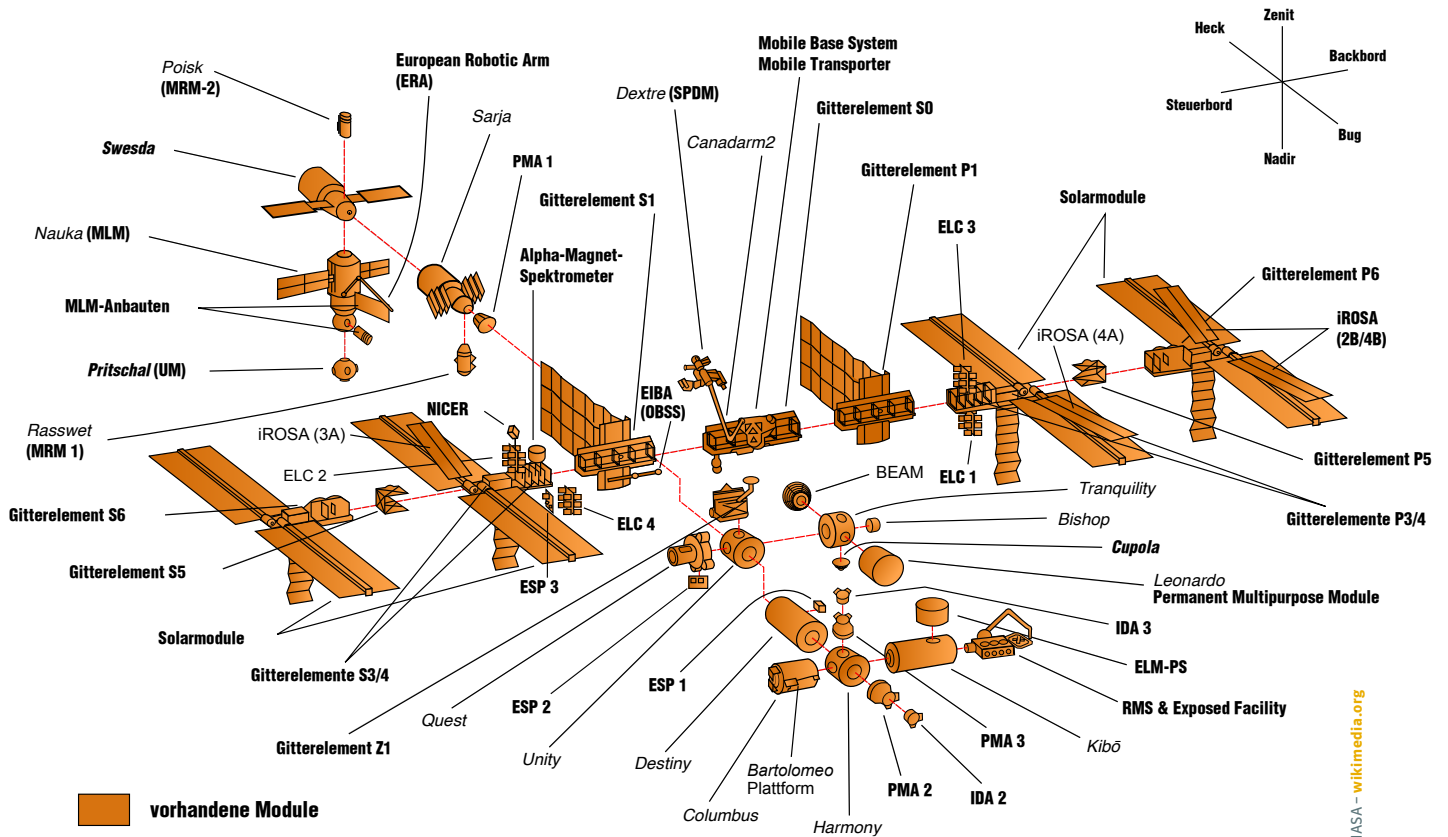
Zenit
Heck
Backbord
Steuerbord
Bug
Nadir

Poisk (MRM-2)
Swesda
Nauka (MLM)
MLM-Anbauten
Pritschal (UM)
Rasswet (MRM 1)
European Robotic Arm (ERA)
Sarja
PMA 1
Alpha-Magnet-Spektrometer
Gitterelement S1
Dextre (SPDM)
Canadarm2
Mobile Base System
Mobile Transporter
Gitterelement S0
Gitterelement P1
ELC 3
Solarmodule
Gitterelement P6
iROSA (2B/4B)
iROSA (4A)
Gitterelement P5
Gitterelemente P3/4
ELC 1
NICER
iROSA (3A)
ELC 2
EIBA (OBSS)
BEAM
Tranquility
Bishop
Cupola
Leonardo
Permanent Multipurpose Module
IDA 3
ELM-PS
RMS & Exposed Facility
Kibō
PMA 3
IDA 2
PMA 2
Harmony
Bartolomeo Plattform
Columbus
Destiny
ESP 1
Unity
ESP 2
Quest
Gitterelement Z1
Gitterelemente S3/4
Solarmodule
ESP 3
ELC 4
Gitterelement S6
Gitterelement S5
vorhandene Module
NASA – wikimedia.org